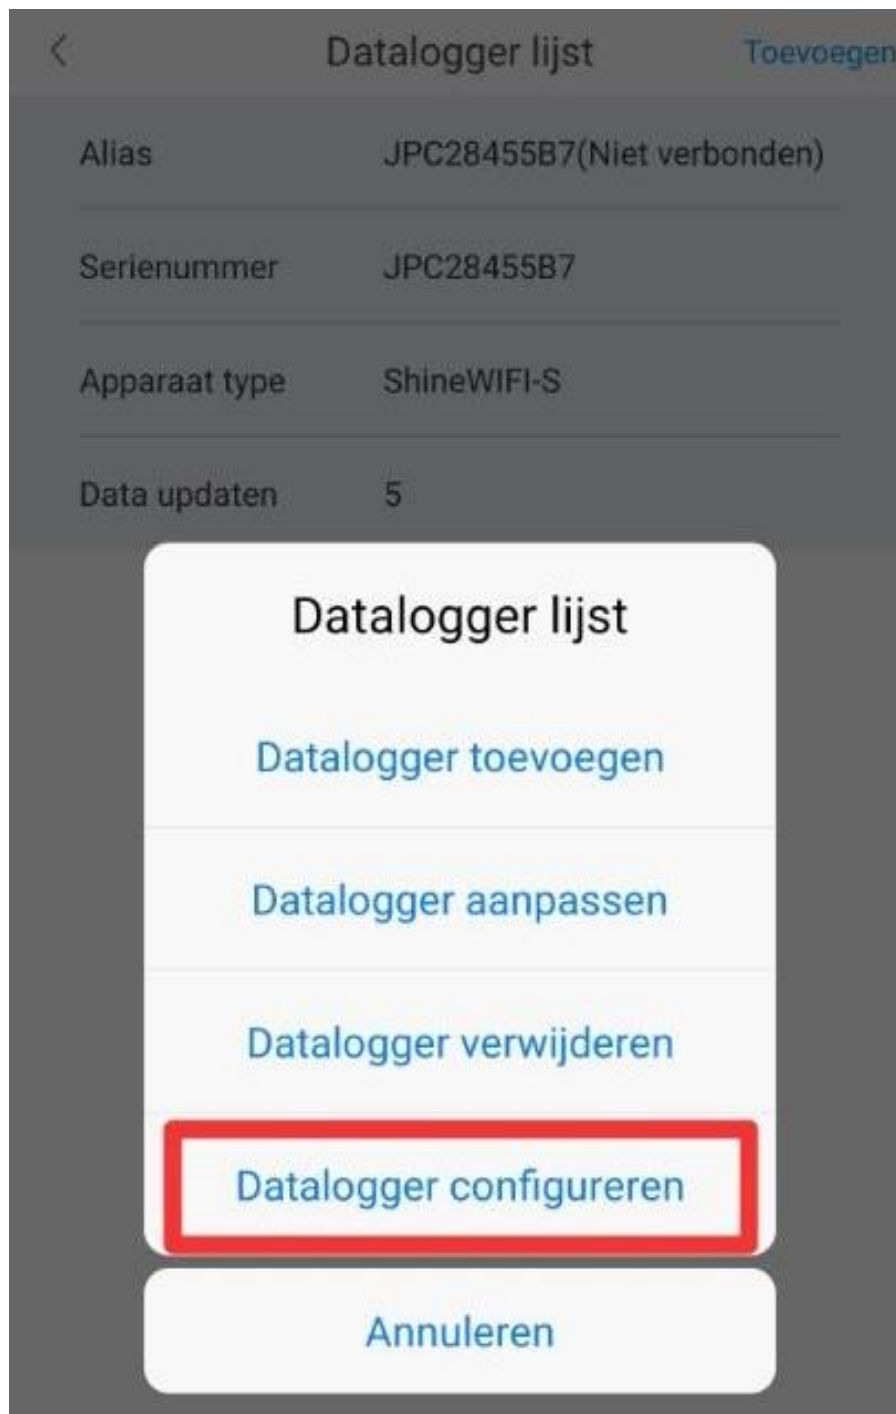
<
Datalogger lijst
Toevoegen

| | |
|---|---|
| Alias | JPC28455B7(Niet verbonden) |
| Serienummer | JPC28455B7 |
| Apparaat type | ShineWIFI-S |
| Data updaten | 5 |

Datalogger lijst

Datalogger toevoegen

Datalogger aanpassen

Datalogger verwijderen

Datalogger configureren

Annuleren